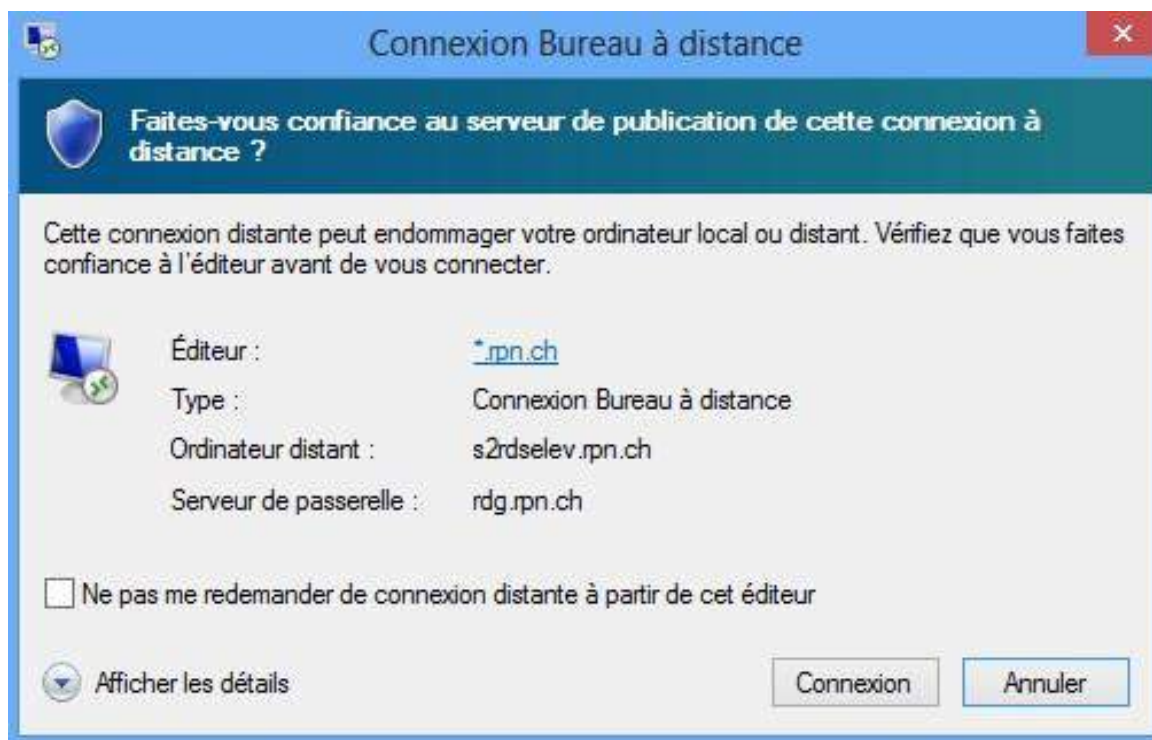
Connexion Bureau à distance

Faites-vous confiance au serveur de publication de cette connexion à distance ?

Cette connexion distante peut endommager votre ordinateur local ou distant. Vérifiez que vous faites confiance à l'éditeur avant de vous connecter.

| | |
|---|---|
| Éditeur : | *.rpn.ch |
| Type : | Connexion Bureau à distance |
| Ordinateur distant : | s2rdselev.rpn.ch |
| Serveur de passerelle : | rdg.rpn.ch |

Ne pas me redemander de connexion distante à partir de cet éditeur

Afficher les détails

Connexion

Annuler